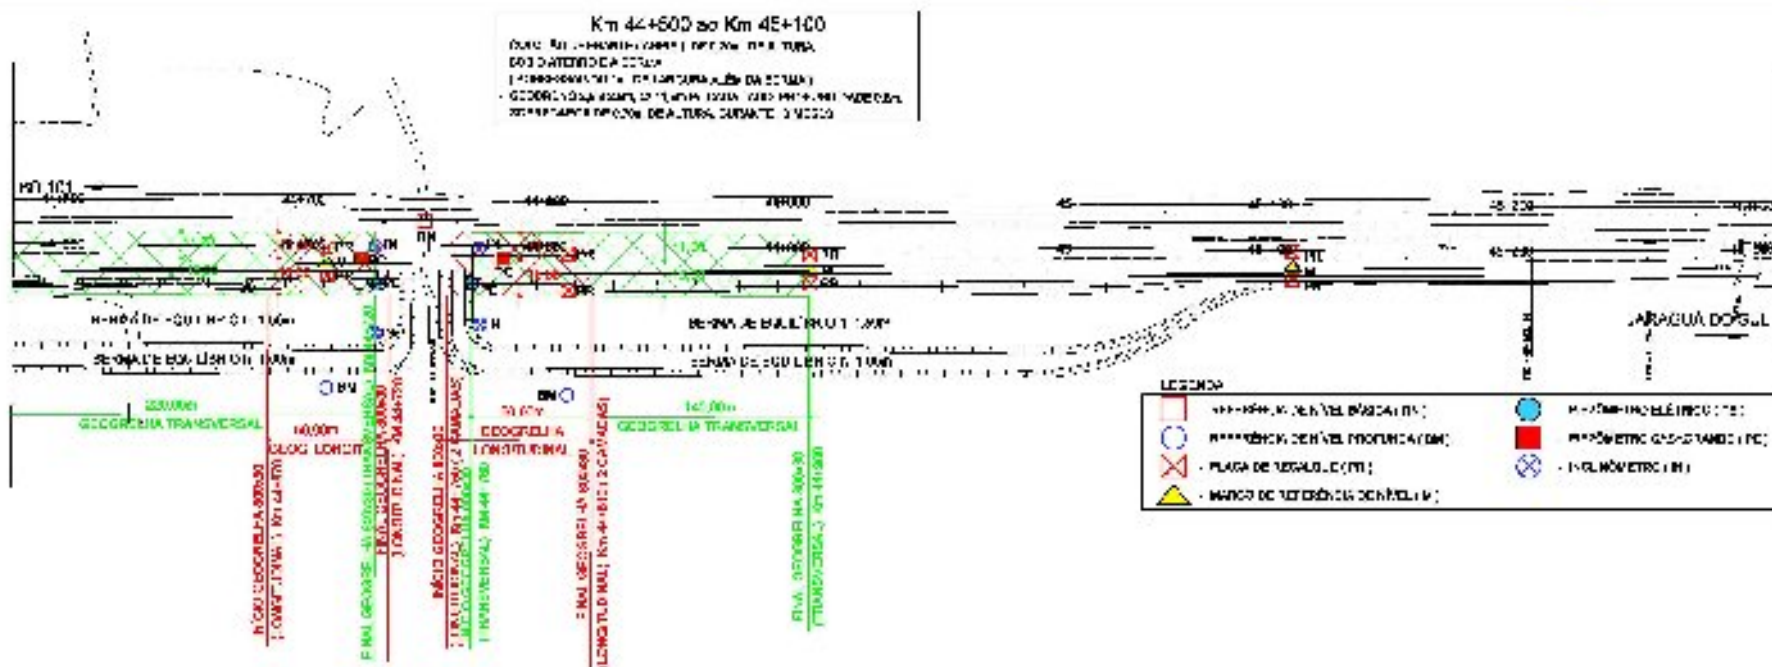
Km 44+600 ao Km 45+100

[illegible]

BR-101

44+700

44+800

44+900

45

45+100

45+200

BERMA DE EQUILÍBRIO 1,00m

BERMA DE EQUILÍBRIO 1,00m

BERMA DE EQUILÍBRIO 1,00m

BERMA DE EQUILÍBRIO 1,00m

JARAGUÁ DO SUL

BN

BN

220,00m
GEOGRELHA TRANSVERSAL

60,00m
GEOG. LONGIT.

70,00m
GEOGRELHA LONGITUDINAL

147,00m
GEOGRELHA TRANSVERSAL

INÍCIO GEOGRELHA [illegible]

FINAL GEOGRELHA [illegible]

INÍCIO GEOGRELHA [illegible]

FINAL GEOGRELHA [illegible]

FINAL GEOGRELHA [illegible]

LEGENDA

- REFERÊNCIA DE NÍVEL BÁSICA (RN)
- REFERÊNCIA DE NÍVEL PROFUNDA (RN)
- PLACA DE RECALQUE (PR)
- MARCO DE REFERÊNCIA DE NÍVEL (M)
- PIEZÔMETRO ELÉTRICO (PE)
- PIEZÔMETRO CASAGRANDE (PC)
- INCLINÔMETRO (IN)